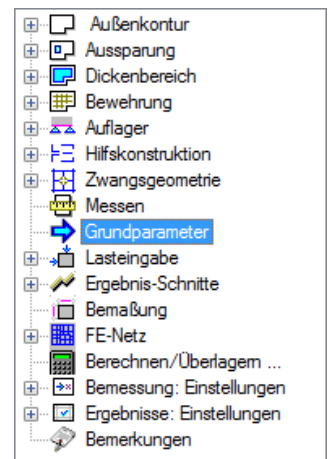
Außenkontur
Aussparung
Dickenbereich
Bewehrung
Auflager
Hilfskonstruktion
Zwangsgeometrie
Messen
Grundparameter
Lasteingabe
Ergebnis-Schnitte
Bemaßung
FE-Netz
Berechnen/Überlagern ...
Bemessung: Einstellungen
Ergebnisse: Einstellungen
Bemerkungen